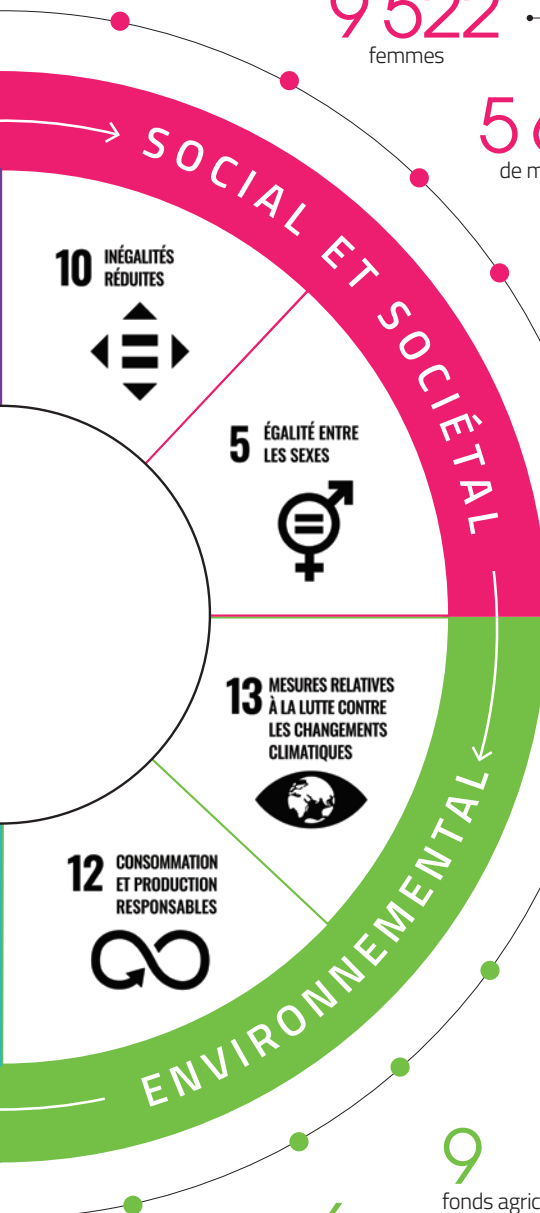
9 522
femmes

5 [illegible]
de m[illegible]

SOCIAL ET SOCIÉTAL

10 INÉGALITÉS RÉDUITES

5 ÉGALITÉ ENTRE LES SEXES

13 MESURES RELATIVES À LA LUTTE CONTRE LES CHANGEMENTS CLIMATIQUES

12 CONSOMMATION ET PRODUCTION RESPONSABLES

ENVIRONNEMENTAL

9
fonds agric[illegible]